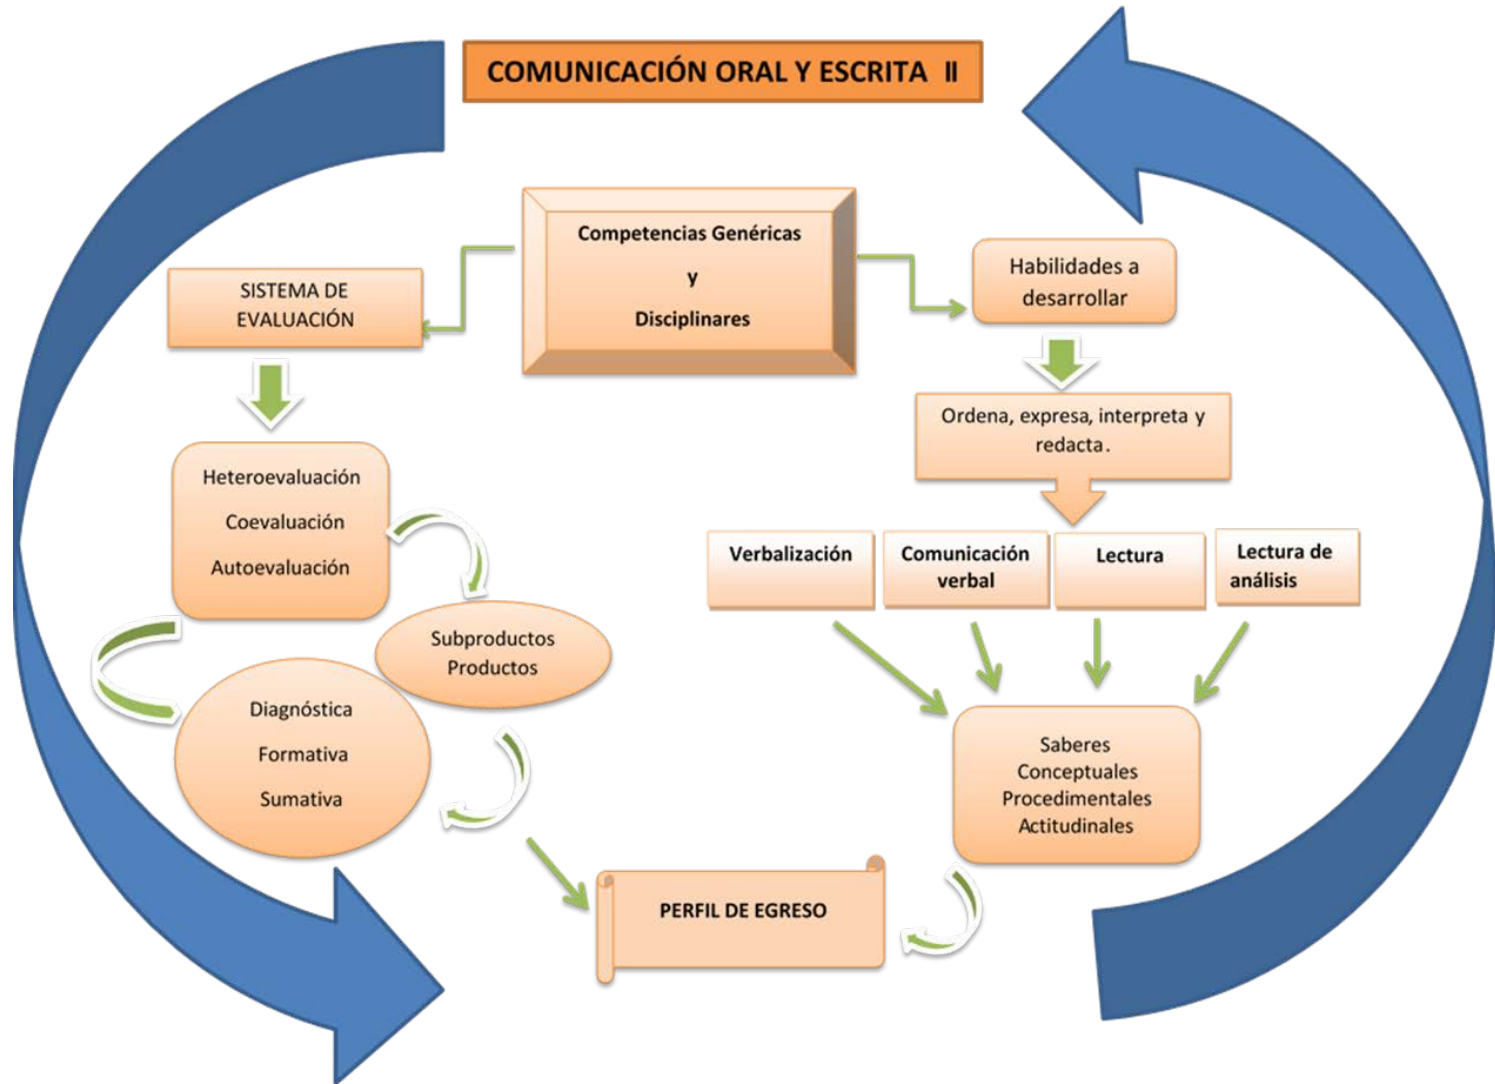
COMUNICACIÓN ORAL Y ESCRITA II

Competencias Genéricas

y

Disciplinares

SISTEMA DE EVALUACIÓN

Habilidades a desarrollar

Ordena, expresa, interpreta y redacta.

Heteroevaluación

Coevaluación

Autoevaluación

Verbalización

Comunicación verbal

Lectura

Lectura de análisis

Subproductos
Productos

Diagnóstica

Formativa

Sumativa

Saberes
Conceptuales
Procedimentales
Actitudinales

PERFIL DE EGRESO